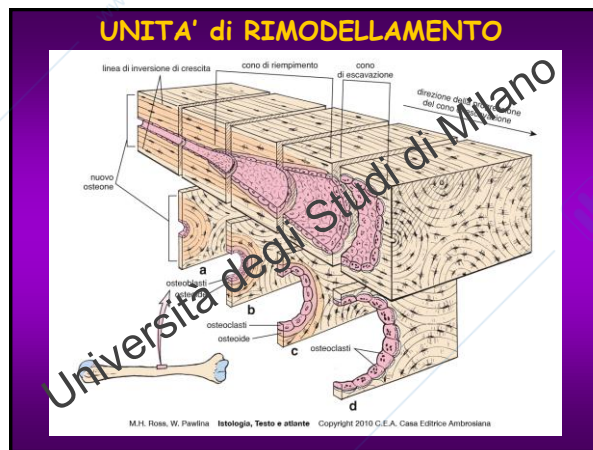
UNITA' di RIMODELLAMENTO

linea di inversione di crescita

cono di riempimento

cono di escavazione

direzione della progressione del cono di escavazione

nuovo osteone

a

osteoblasti

osteoide

b

osteoclasti

osteoide

c

osteoclasti

d

Universita degli Studi di Milano

M.H. Ross, W. Pawlina Istologia, Testo e atlante Copyright 2010 C.E.A. Casa Editrice Ambrosiana